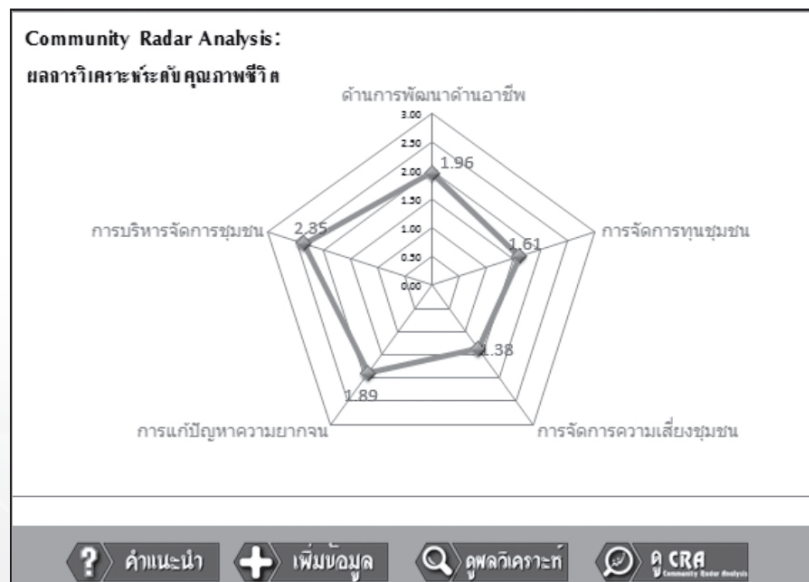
Community Radar Analysis:

ผลการวิเคราะห์ระดับคุณภาพชีวิต

ด้านการพัฒนาด้านอาชีพ

3.00
2.50
2.00
1.50
1.00
0.50
0.00

1.96

การจัดการทุนชุมชน

1.61

การจัดการความเสี่ยงชุมชน

1.38

การแก้ปัญหาความยากจน

1.89

การบริหารจัดการชุมชน

2.35

? คำแนะนำ

+ เพิ่มข้อมูล

ดูผลวิเคราะห์

ดู CRA Community Radar Analysis